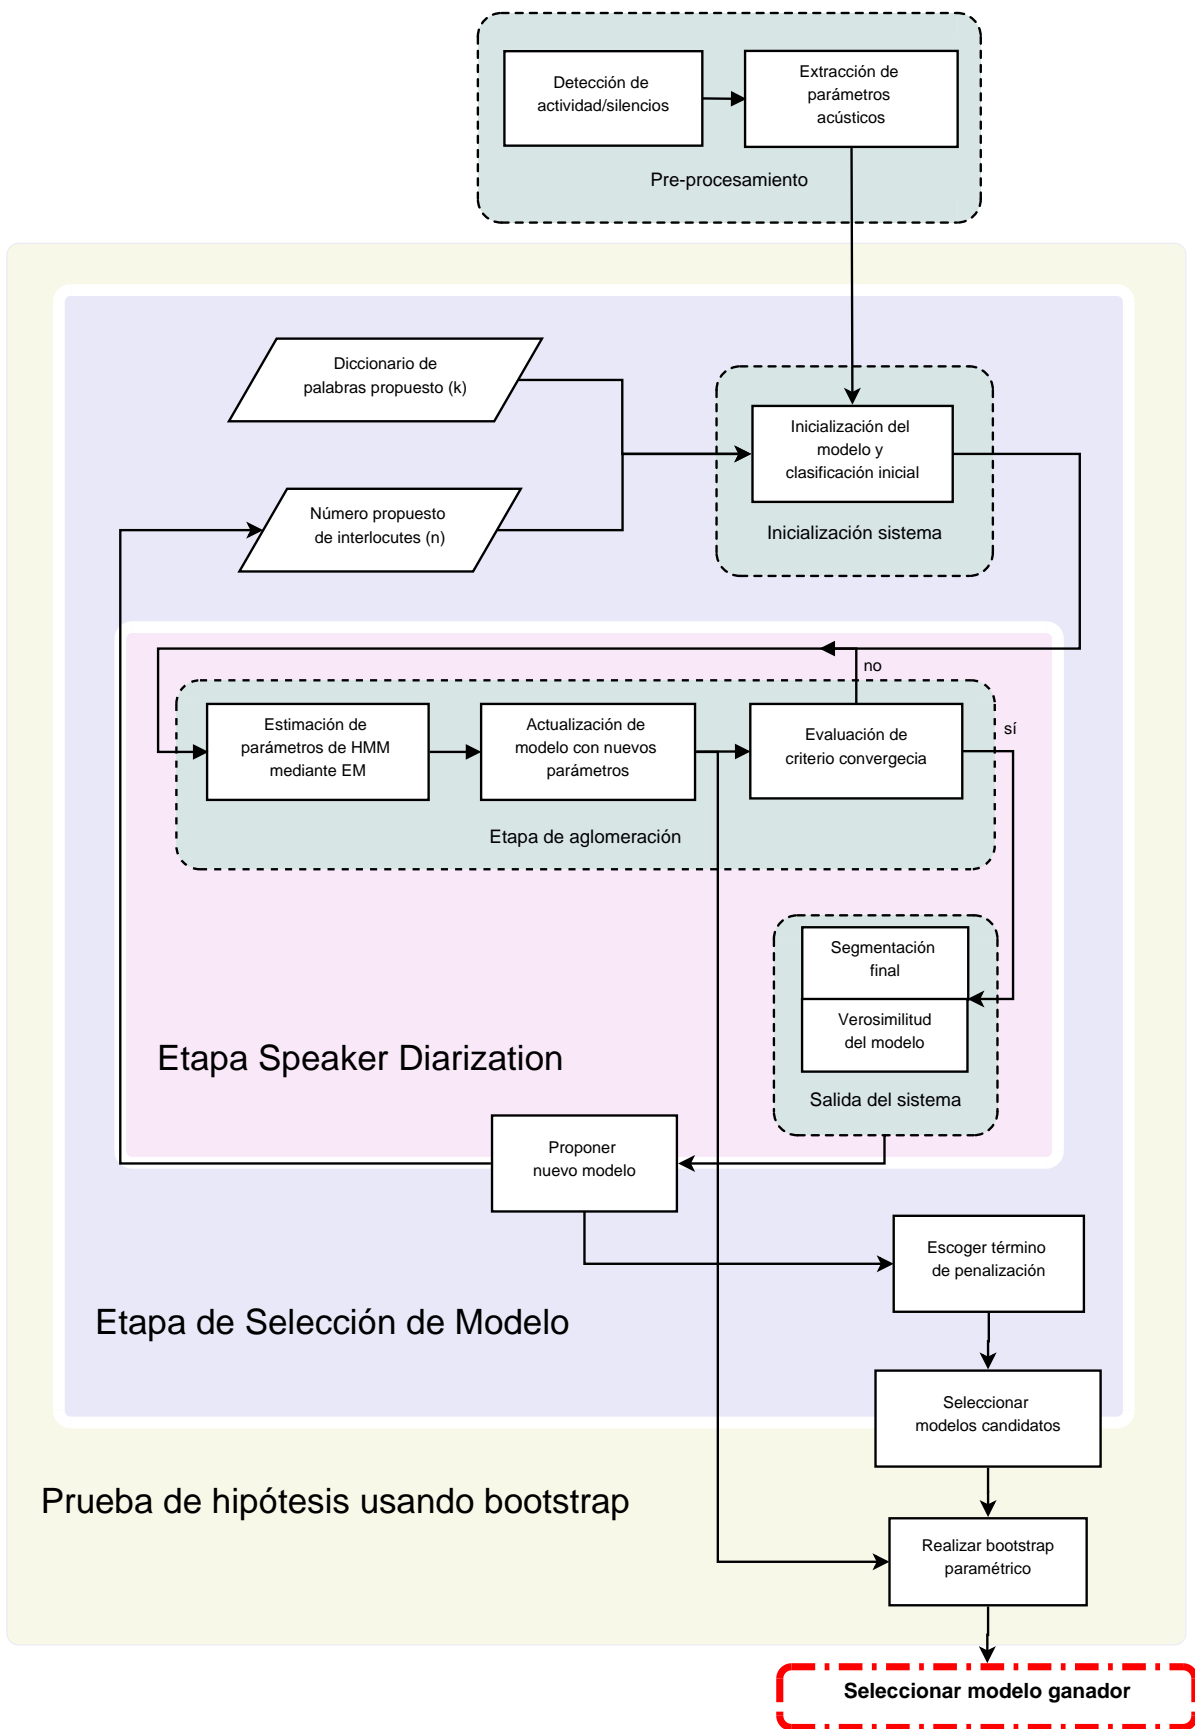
Detección de actividad/silencios

Extracción de parámetros acústicos

Pre-procesamiento

Diccionario de palabras propuesto (k)

Inicialización del modelo y clasificación inicial

Número propuesto de interlocutes (n)

Inicialización sistema

no

sí

Estimación de parámetros de HMM mediante EM

Actualización de modelo con nuevos parámetros

Evaluación de criterio convergecia

Etapa de aglomeración

Segmentación final

Verosimilitud del modelo

Etapa Speaker Diarization

Salida del sistema

Proponer nuevo modelo

Escoger término de penalización

Etapa de Selección de Modelo

Seleccionar modelos candidatos

Prueba de hipótesis usando bootstrap

Realizar bootstrap paramétrico

Seleccionar modelo ganador